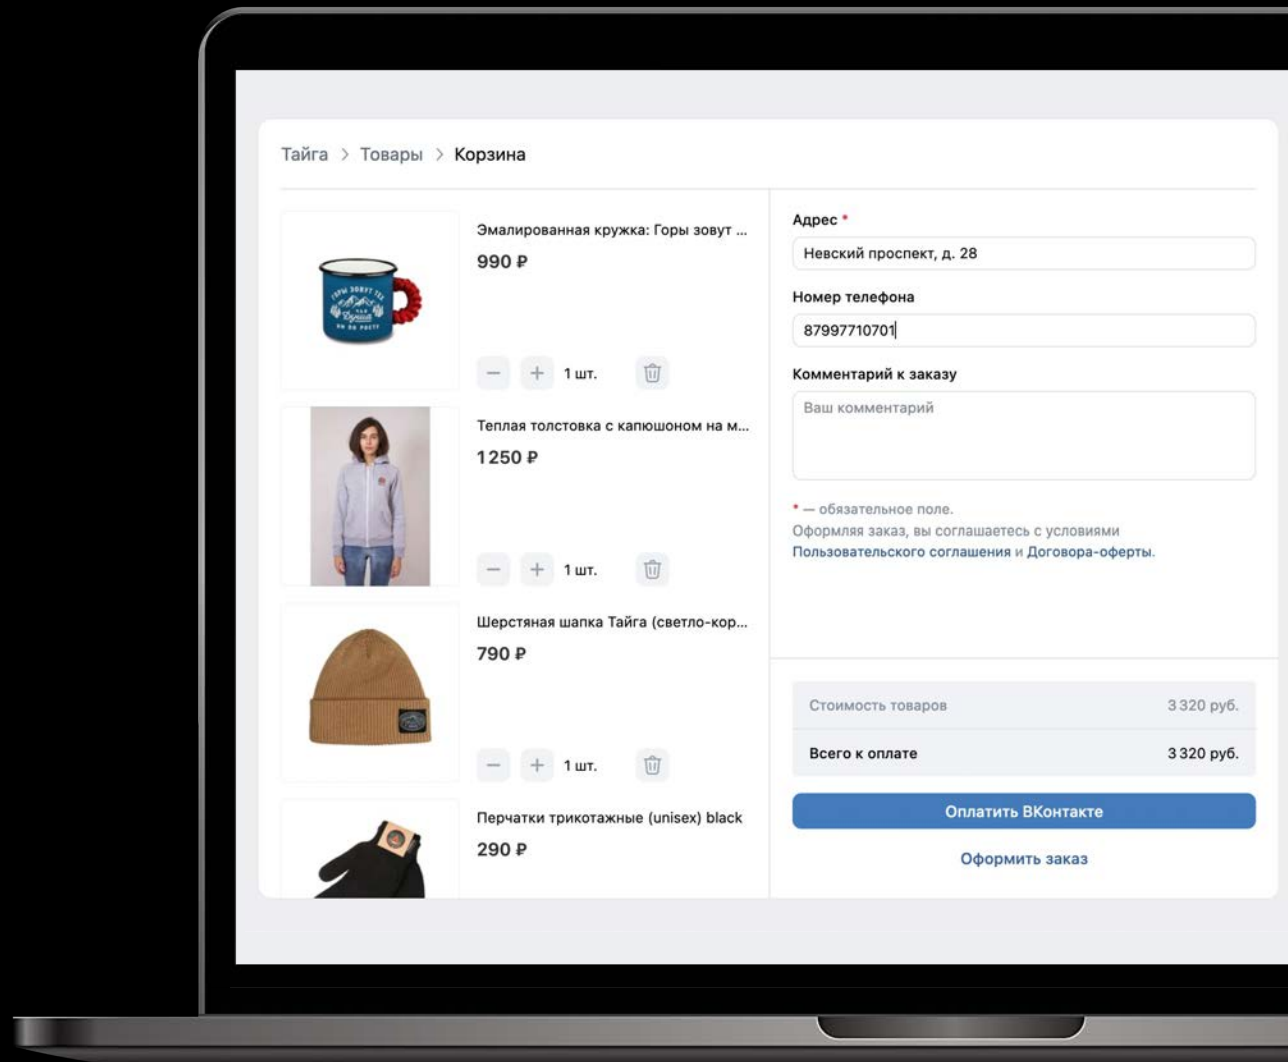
Тайга > Товары > Корзина

Эмалированная кружка: Горы зовут ...
990 ₽
1 шт.

Теплая толстовка с капюшоном на м...
1250 ₽
1 шт.

Шерстяная шапка Тайга (светло-кор...
790 ₽
1 шт.

Перчатки трикотажные (unisex) black
290 ₽

Адрес *
Невский проспект, д. 28
Номер телефона
87997710701
Комментарий к заказу
Ваш комментарий

* — обязательное поле.
Оформляя заказ, вы соглашаетесь с условиями Пользовательского соглашения и Договора-оферты.

| Стоимость товаров | 3 320 руб. |
|---|---|
| Всего к оплате | 3 320 руб. |

Оплатить ВКонтакте
Оформить заказ